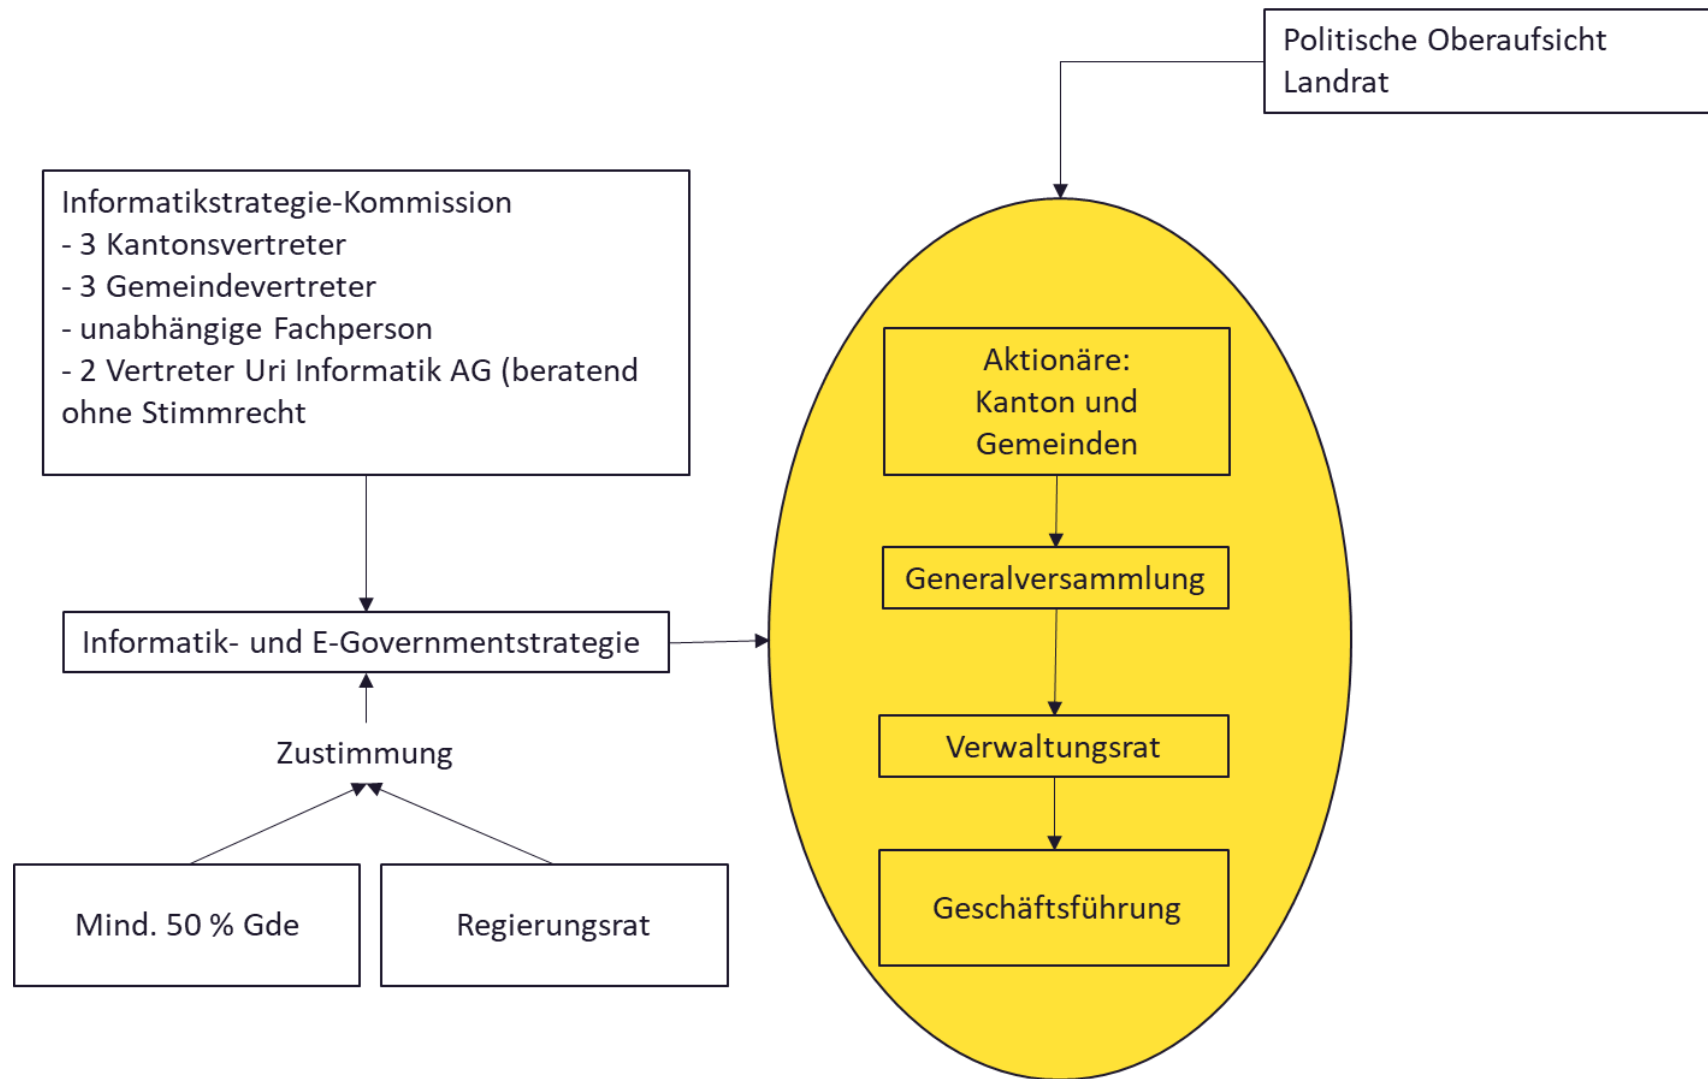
Politische Oberaufsicht
Landrat

Informatikstrategie-Kommission
- 3 Kantonsvertreter
- 3 Gemeindevertreter
- unabhängige Fachperson
- 2 Vertreter Uri Informatik AG (beratend ohne Stimmrecht

Aktionäre: Kanton und Gemeinden

Generalversammlung

Informatik- und E-Governmentstrategie

Verwaltungsrat

Zustimmung

Mind. 50 % Gde

Regierungsrat

Geschäftsführung